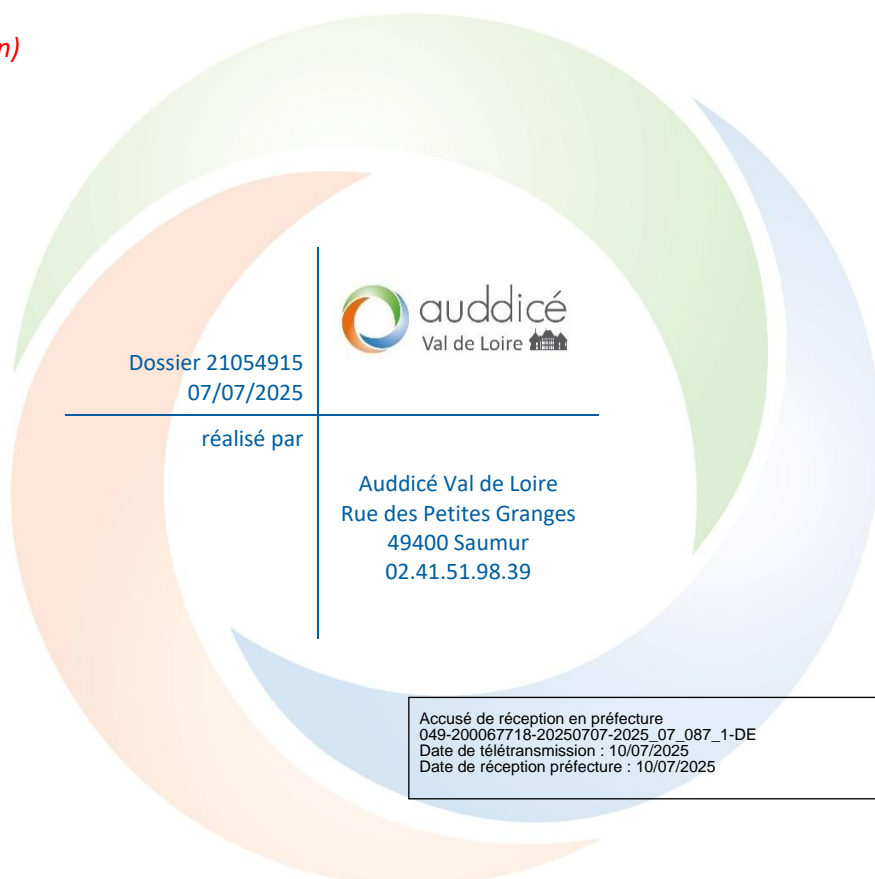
n)

auddicé
Val de Loire

Dossier 21054915
07/07/2025

réalisé par

Auddicé Val de Loire
Rue des Petites Granges
49400 Saumur
02.41.51.98.39

Accusé de réception en préfecture
049-200067718-20250707-2025_07_087_1-DE
Date de télétransmission : 10/07/2025
Date de réception préfecture : 10/07/2025